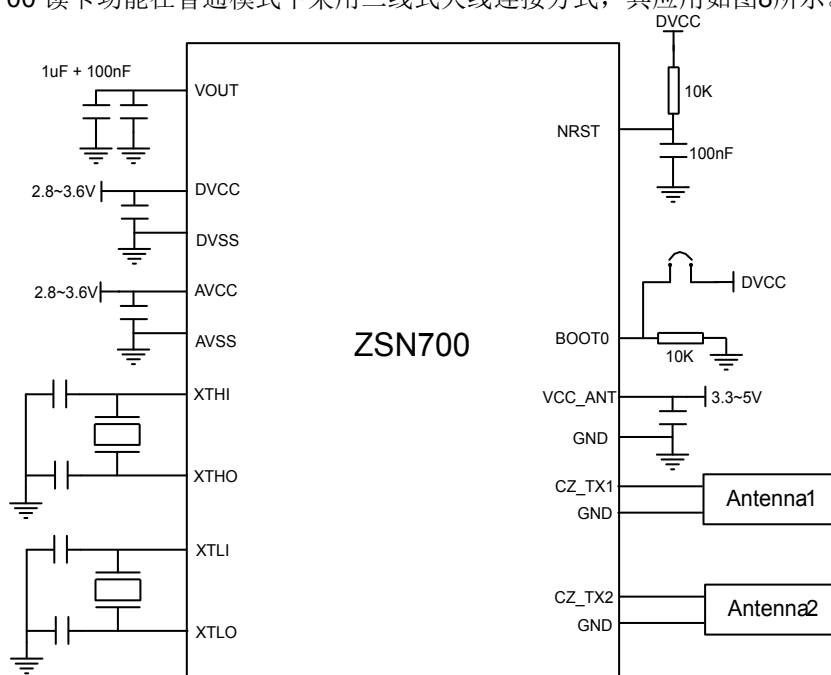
00 读卡功能在普通模式下采用三线式天线连接方式，典应用如图3所示。

DVCC
1uF + 100nF
VOUT
10K
NRST
100nF
2.8~3.6V
DVCC
DVSS
2.8~3.6V
AVCC
DVCC
AVSS
ZSN700
BOOT0
10K
XTHI
VCC_ANT
3.3~5V
GND
XTHO
CZ_TX1
Antenna1
GND
XTLI
CZ_TX2
Antenna2
GND
XTLO